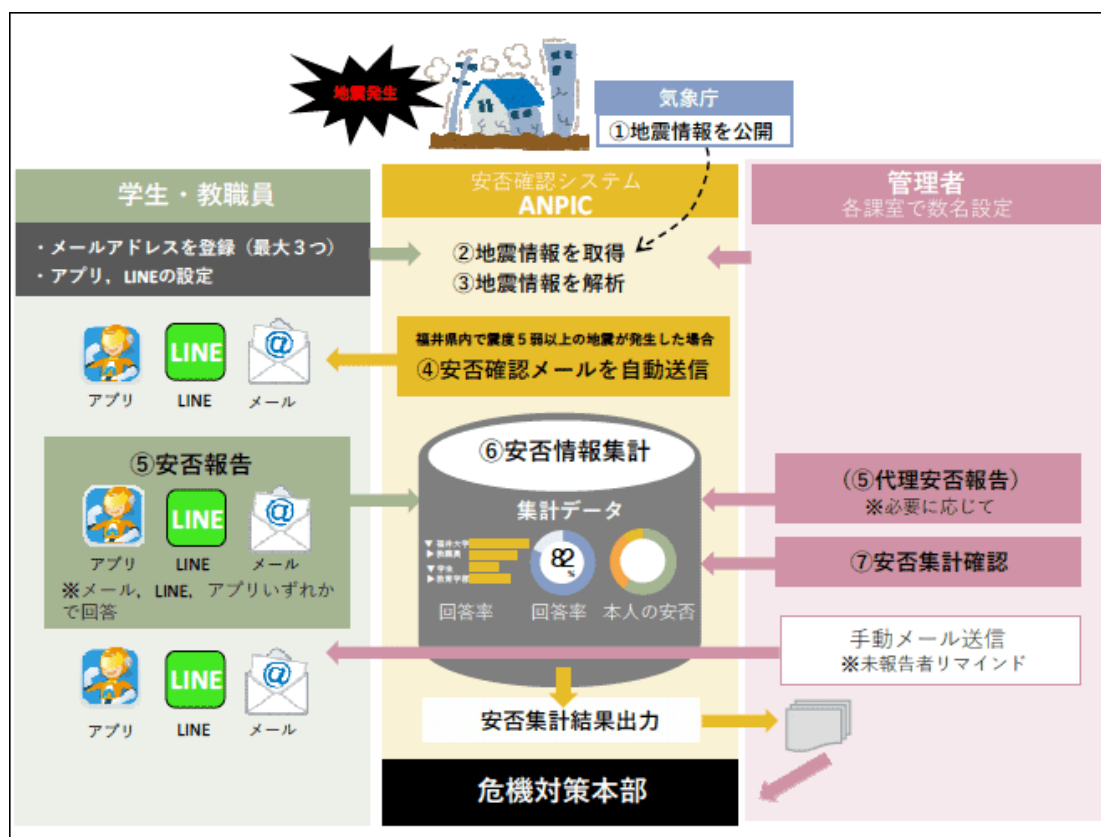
地震発生

気象庁
①地震情報を公開

学生・教職員

安否確認システム
ANPIC

管理者
各課室で数名設定

・メールアドレスを登録（最大３つ）
・アプリ，LINEの設定

②地震情報を取得
③地震情報を解析

福井県内で震度５弱以上の地震が発生した場合
④安否確認メールを自動送信

LINE

アプリ　LINE　メール

⑤安否報告

LINE

アプリ　LINE　メール

※メール，LINE，アプリいずれかで回答

⑥安否情報集計

集計データ

▼ 福井大学
▶ 教職員
▼ 学生
▶ 教育学部

82
%

回答率　回答率　本人の安否

（⑤代理安否報告）
※必要に応じて

⑦安否集計確認

手動メール送信
※未報告者リマインド

LINE

アプリ　LINE　メール

安否集計結果出力

危機対策本部